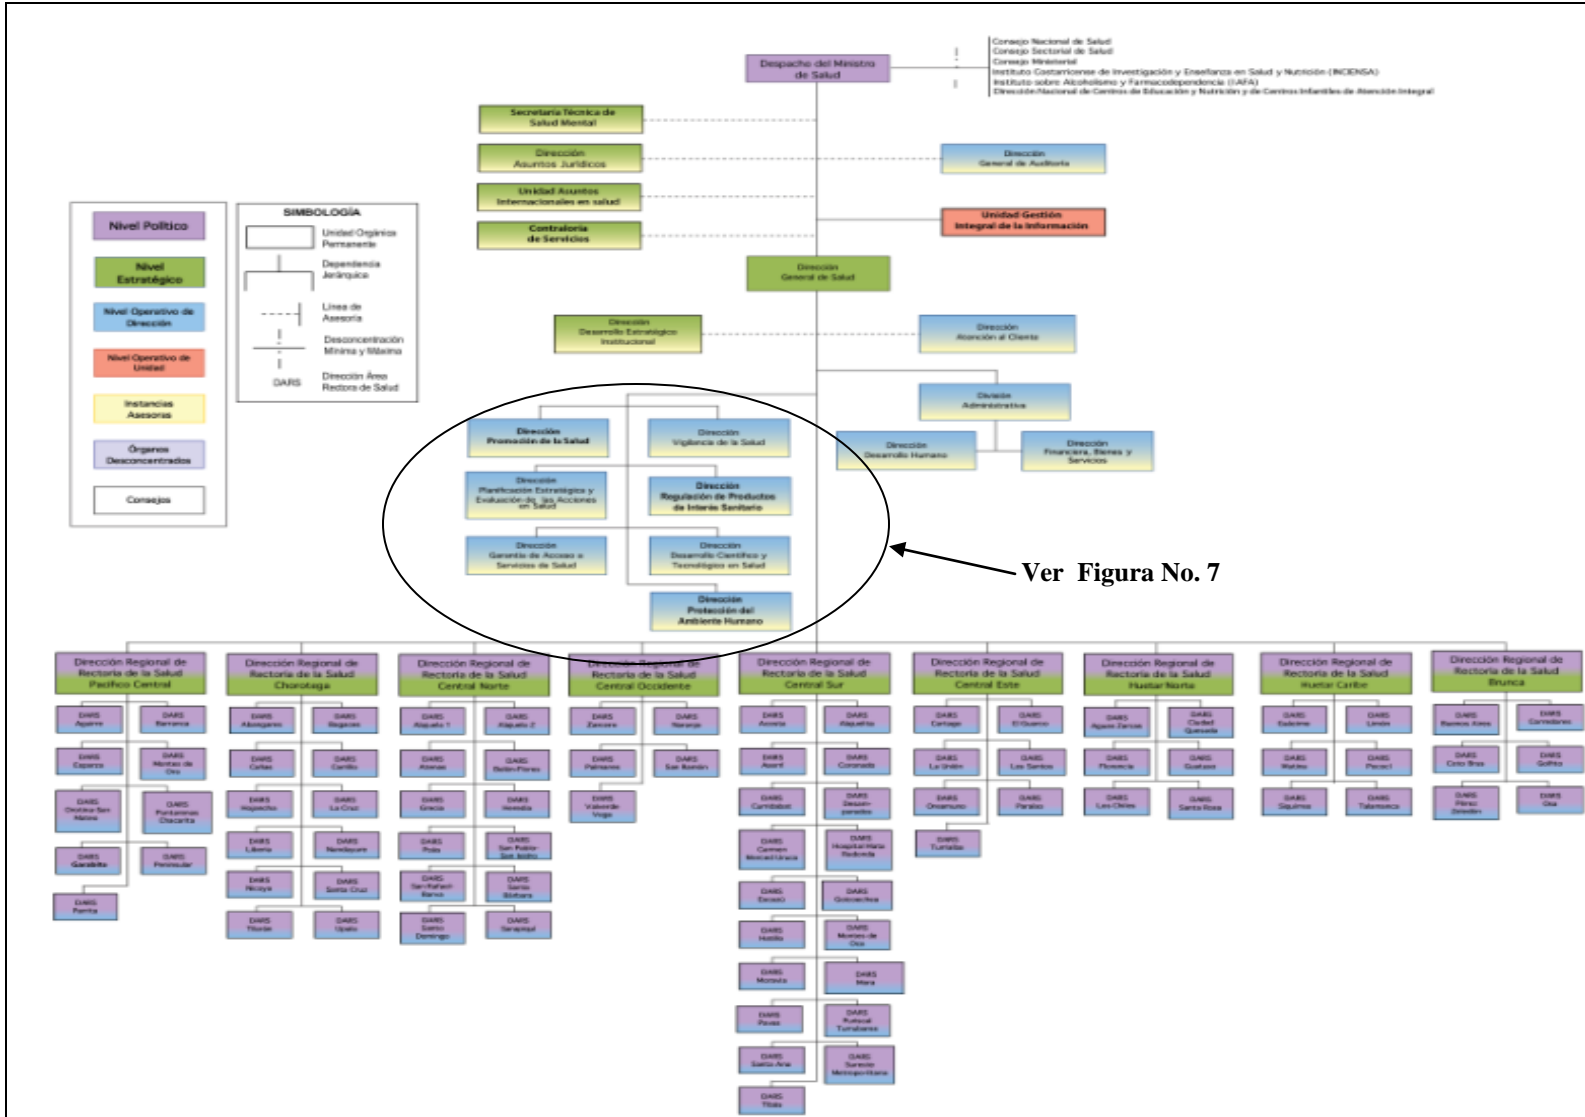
Despacho del Ministro de Salud

Consejo Nacional de Salud
Consejo Sectorial de Salud
Consejo Ministerial
Instituto Costarricense de Investigación y Enseñanza en Salud y Nutrición (INCIENSA)
Instituto sobre Alcoholismo y Farmacodependencia (IAFA)
Dirección Nacional de Centros de Educación y Nutrición y de Centros Infantiles de Atención Integral

Secretaría Técnica de Salud Mental
Dirección Asuntos Jurídicos
Unidad Asuntos Internacionales en salud
Contraloría de Servicios
Dirección General de Auditoría
Unidad Gestión Integral de la Información
Dirección General de Salud
Dirección Desarrollo Estratégico Institucional
Dirección Atención al Cliente
División Administrativa
Dirección Desarrollo Humano
Dirección Financiera, Bienes y Servicios

Nivel Político
Nivel Estratégico
Nivel Operativo de Dirección
Nivel Operativo de Unidad
Instancias Asesoras
Órganos Desconcentrados
Consejos

SIMBOLOGÍA
Unidad Orgánica Permanente
Dependencia Jerárquica
Línea de Asesoría
Desconcentración Mínima y Máxima
DARS Dirección Área Rectora de Salud

Dirección Promoción de la Salud
Dirección Vigilancia de la Salud
Dirección Planificación Estratégica y Evaluación de las Acciones en Salud
Dirección Regulación de Productos de Interés Sanitario
Dirección Garantía de Acceso a Servicios de Salud
Dirección Desarrollo Científico y Tecnológico en Salud
Dirección Protección del Ambiente Humano

Ver Figura No. 7

Dirección Regional de Rectoría de la Salud Pacífico Central
DARS Aguirre
DARS Barranca
DARS Esparza
DARS Montes de Oro
DARS Orotina San Mateo
DARS Puntarenas Chacarita
DARS Garabito
DARS Peninsular
DARS Parrita

Dirección Regional de Rectoría de la Salud Chorotega
DARS Abangares
DARS Bagaces
DARS Cañas
DARS Carrillo
DARS Hojancha
DARS La Cruz
DARS Liberia
DARS Nandayure
DARS Nicoya
DARS Santa Cruz
DARS Tilarán
DARS Upala

Dirección Regional de Rectoría de la Salud Central Norte
DARS Alajuela 1
DARS Alajuela 2
DARS Atenas
DARS Belén-Flores
DARS Grecia
DARS Heredia
DARS Poás
DARS San Pablo-San Isidro
DARS San Rafael-Barva
DARS Santo Bárbara
DARS Santo Domingo
DARS Sarapiquí

Dirección Regional de Rectoría de la Salud Central Occidente
DARS Zarcero
DARS Naranjo
DARS Palmares
DARS San Ramón
DARS Valverde Vega

Dirección Regional de Rectoría de la Salud Central Sur
DARS Aserrí
DARS Alajuelita
DARS Acosta
DARS Coronado
DARS Curridabat
DARS Desamparados
DARS Carmen Merced Uruca
DARS Hospital Mata Redonda
DARS Escazú
DARS Goicoechea
DARS Hatillo
DARS Montes de Oca
DARS Moravia
DARS Mora
DARS Pavas
DARS Puriscal Turrubares
DARS Santa Ana
DARS Sureste Metropolitana
DARS Tibás

Dirección Regional de Rectoría de la Salud Central Este
DARS Cartago
DARS El Guarco
DARS La Unión
DARS Los Santos
DARS Oreamuno
DARS Paraíso
DARS Turrialba

Dirección Regional de Rectoría de la Salud Huetar Norte
DARS Aguas Zarcas
DARS Ciudad Quesada
DARS Florencia
DARS Guatuso
DARS Los Chiles
DARS Santa Rosa

Dirección Regional de Rectoría de la Salud Huetar Caribe
DARS Batán
DARS Limón
DARS Matina
DARS Pococí
DARS Siquirres
DARS Talamanca

Dirección Regional de Rectoría de la Salud Brunca
DARS Buenos Aires
DARS Corredores
DARS Coto Brus
DARS Golfito
DARS Pérez Zeledón
DARS Osa